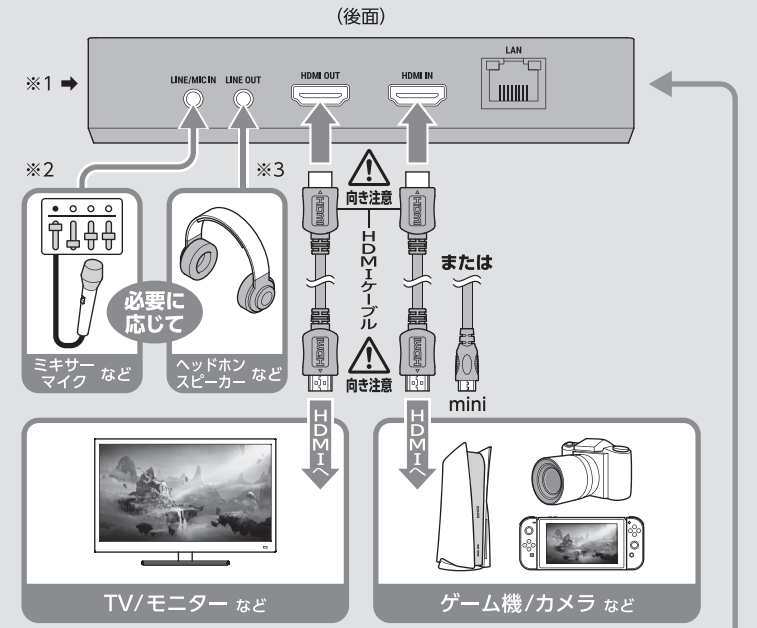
(後面)

※1 ➡

LINE/MIC IN LINE OUT HDMI OUT HDMI IN LAN

※2

※3

向き注意

HDMIケーブル

または

必要に応じて

向き注意

mini

ミキサー マイク など

ヘッドホン スピーカー など

HDMIへ

HDMIへ

TV/モニター など

ゲーム機/カメラ など